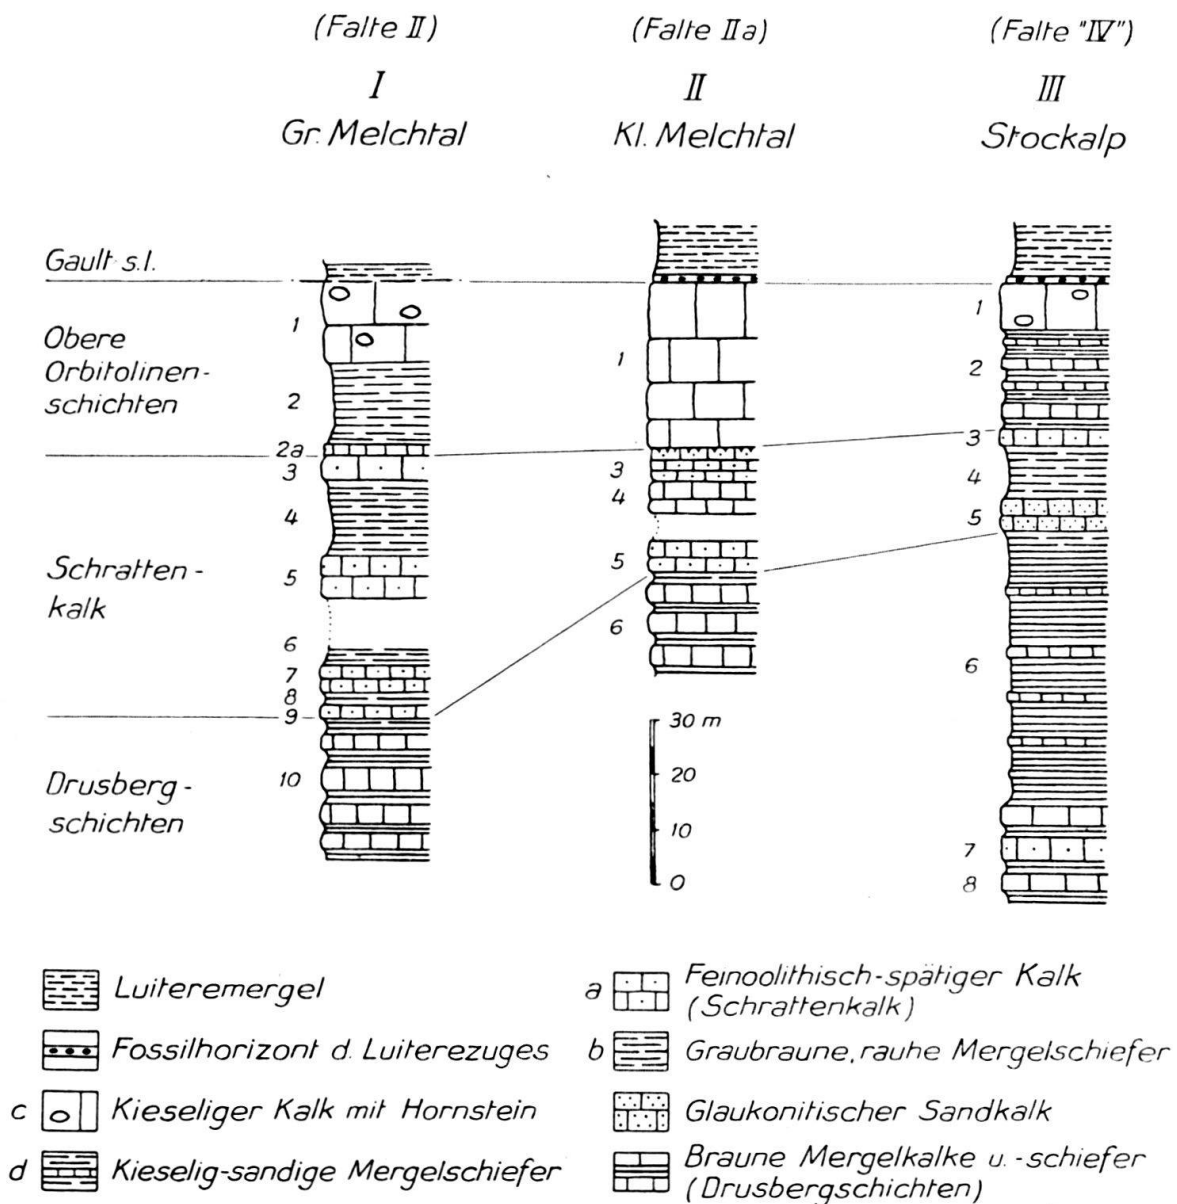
(Falte II) (Falte IIa) (Falte "IV")

I
Gr. Melchtal

II
Kl. Melchtal

III
Stockalp

Gault s.l.

Obere Orbitolinenschichten

Schrattenkalk

Drusbergschichten

1
2
2a
3
4
5
6
7
8
9
10

1
3
4
5
6

1
2
3
4
5
6
7
8

30 m
20
10
0

Luiteremergel

Fossilhorizont d. Luiterezuges

c Kieseliger Kalk mit Hornstein

d Kieselig-sandige Mergelschiefer

a Feinoolithisch-spätiger Kalk (Schrattenkalk)

b Graubraune, rauhe Mergelschiefer

Glaukonitischer Sandkalk

Braune Mergelkalke u. -schiefer (Drusbergschichten)